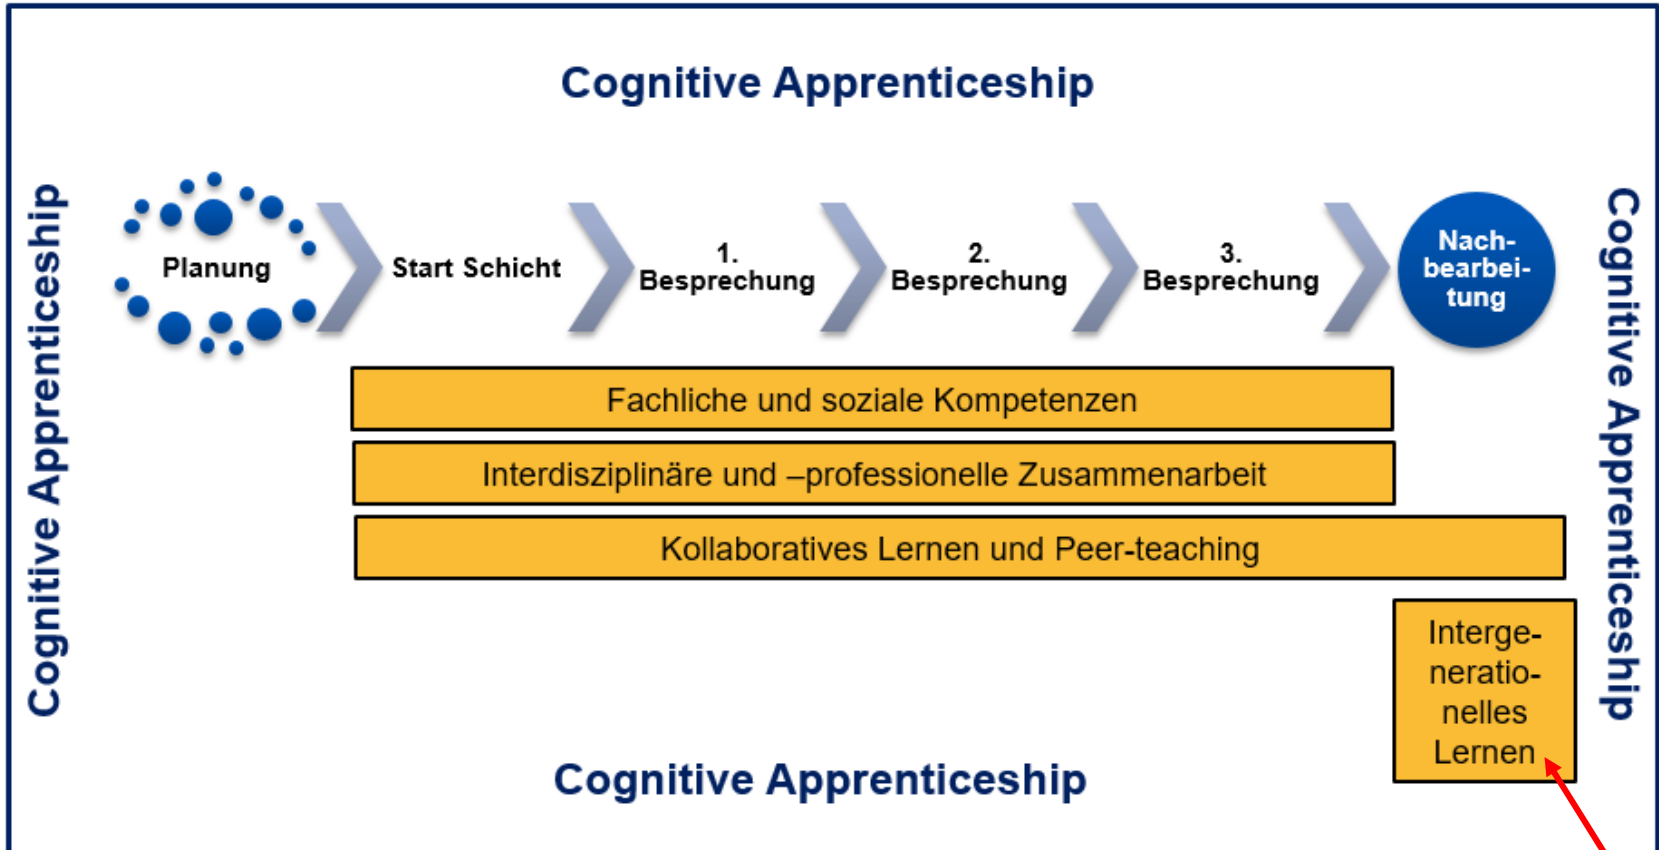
Cognitive Apprenticeship

Cognitive Apprenticeship

Planung

Start Schicht

1. Besprechung

2. Besprechung

3. Besprechung

Nachbearbeitung

Cognitive Apprenticeship

Fachliche und soziale Kompetenzen

Interdisziplinäre und –professionelle Zusammenarbeit

Kollaboratives Lernen und Peer-teaching

Intergenerationelles Lernen

Cognitive Apprenticeship